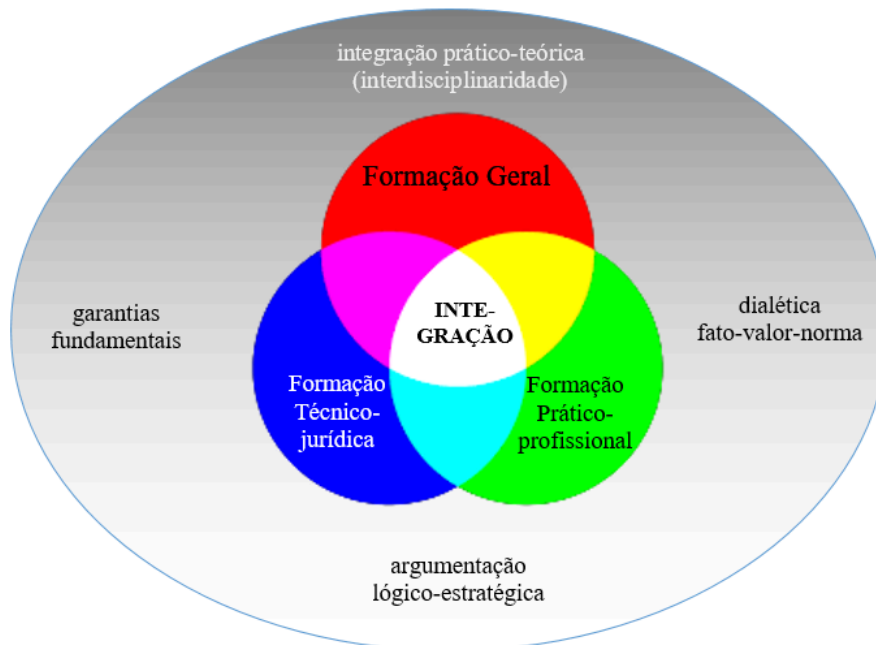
integração prático-teórica
(interdisciplinaridade)

Formação Geral

garantias
fundamentais

INTE-
GRAÇÃO

dialética
fato-valor-norma

Formação
Técnico-
jurídica

Formação
Prático-
profissional

argumentação
lógico-estratégica